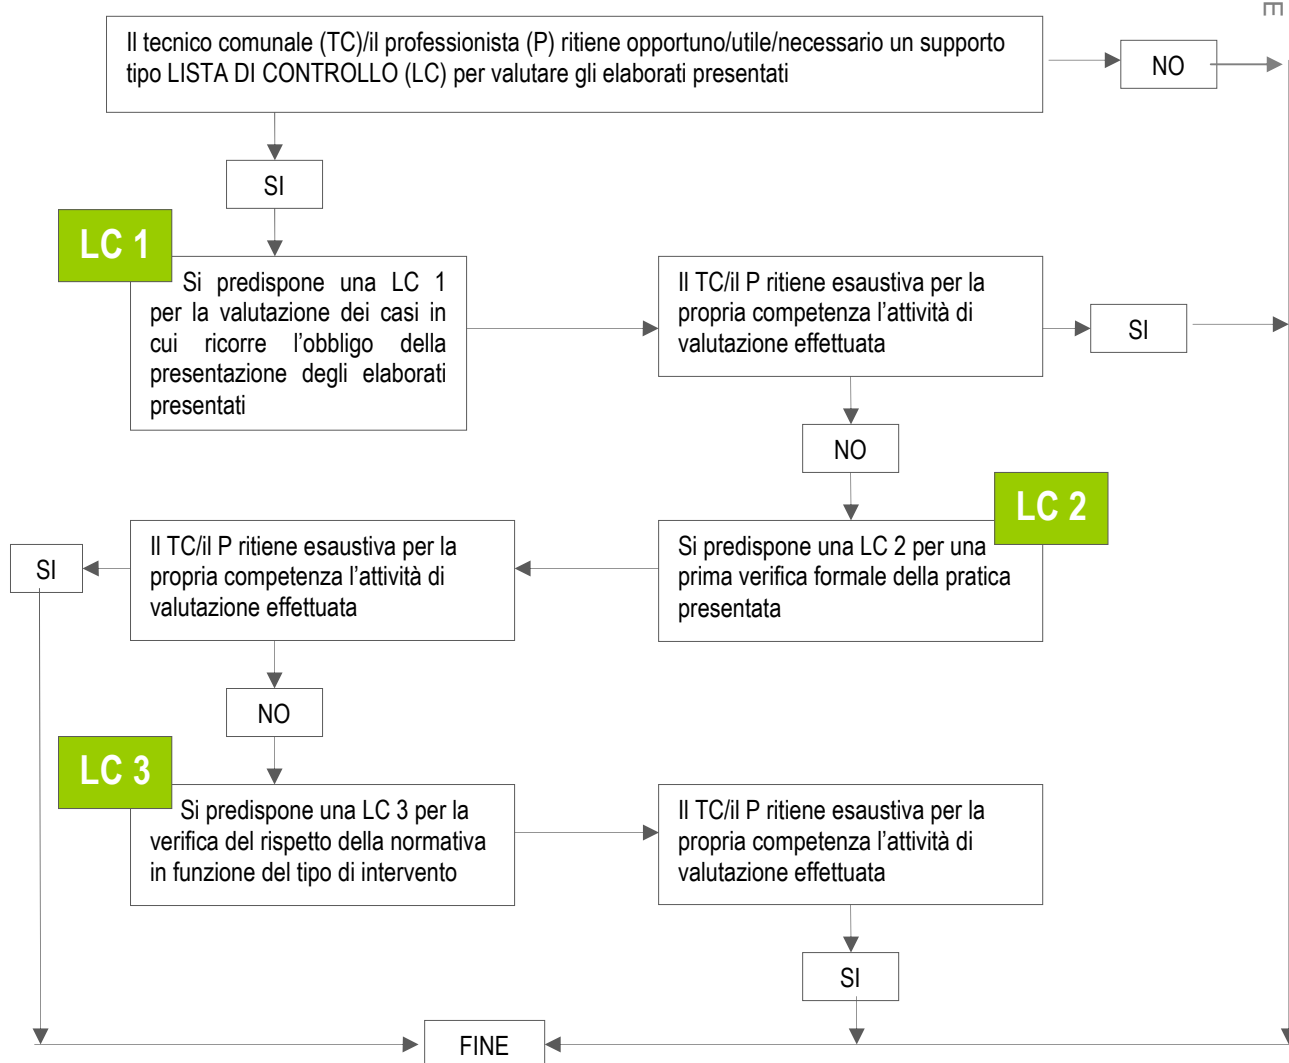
Il tecnico comunale (TC)/il professionista (P) ritiene opportuno/utile/necessario un supporto tipo LISTA DI CONTROLLO (LC) per valutare gli elaborati presentati

NO

SI

LC 1

Si predispone una LC 1 per la valutazione dei casi in cui ricorre l'obbligo della presentazione degli elaborati presentati

Il TC/il P ritiene esaustiva per la propria competenza l'attività di valutazione effettuata

SI

NO

LC 2

Si predispone una LC 2 per una prima verifica formale della pratica presentata

Il TC/il P ritiene esaustiva per la propria competenza l'attività di valutazione effettuata

SI

NO

LC 3

Si predispone una LC 3 per la verifica del rispetto della normativa in funzione del tipo di intervento

Il TC/il P ritiene esaustiva per la propria competenza l'attività di valutazione effettuata

SI

FINE